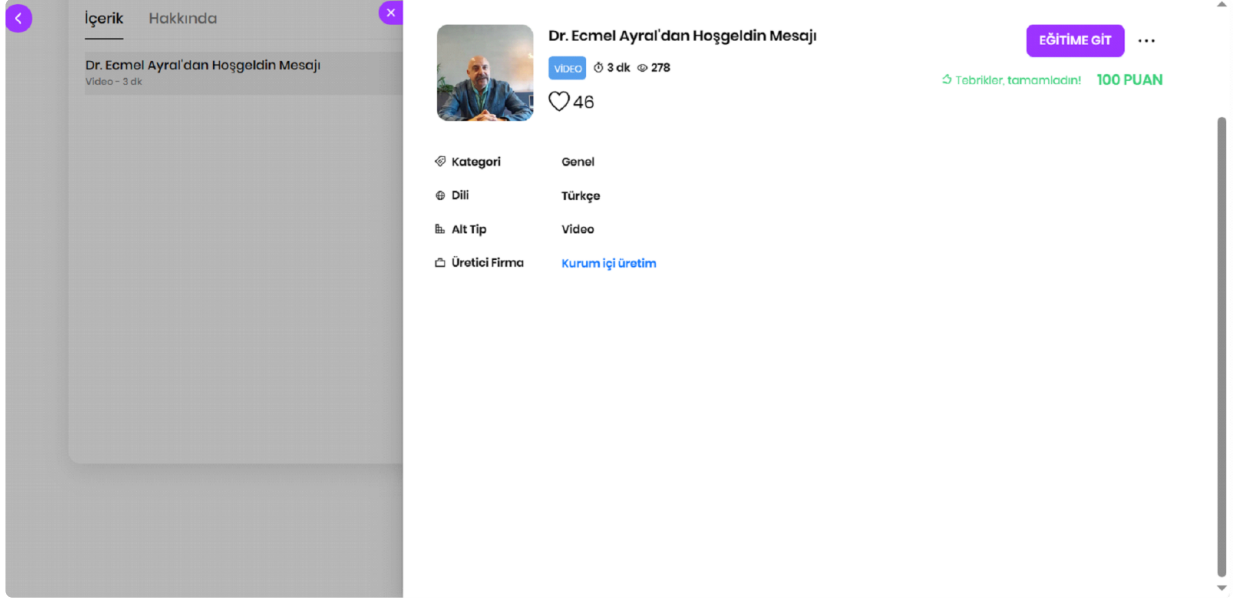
İçerik Hakkında

Dr. Ecmel Ayral'dan Hoşgeldin Mesajı
Video - 3 dk

Dr. Ecmel Ayral'dan Hoşgeldin Mesajı

VİDEO 3 dk 278

46

EĞİTİME GİT

Tebrikler, tamamladın! 100 PUAN

| | |
|---|---|
| Kategori | Genel |
| Dili | Türkçe |
| Alt Tip | Video |
| Üretici Firma | Kurum içi üretim |